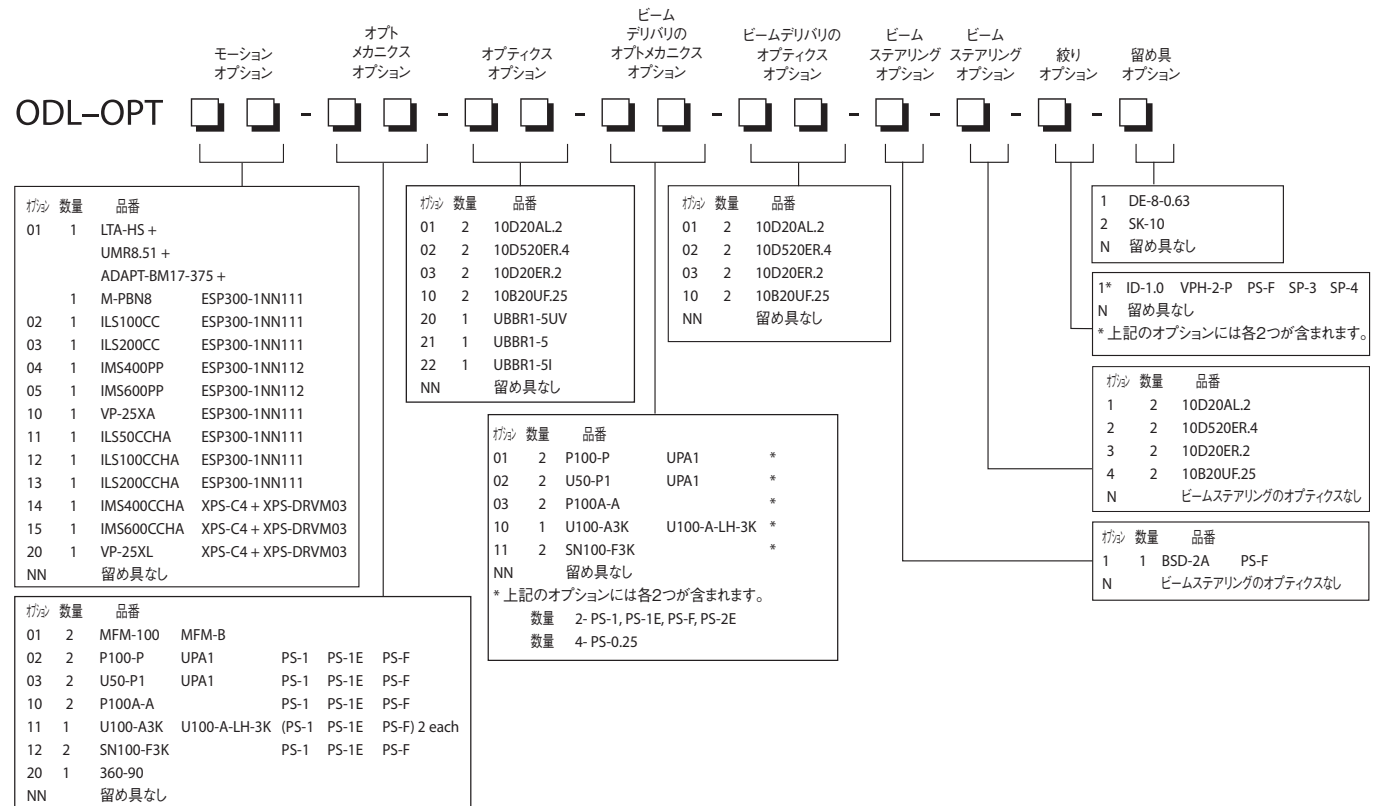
モーション オプション

オプト メカニクス オプション

オプティクス オプション

ビーム デリバリの オプトメカニクス オプション

ビームデリバリの オプティクス オプション

ビーム ステアリング オプション

ビーム ステアリング オプション

絞り オプション

留め具 オプション

ODL–OPT ❑ ❑ - ❑ ❑ - ❑ ❑ - ❑ ❑ - ❑ ❑ - ❑ - ❑ - ❑ - ❑

| オプション | 数量 | 品番 | |
|---|---|---|---|
| 01 | 1 | LTA-HS + | |
| | | UMR8.51 + | |
| | | ADAPT-BM17-375 + | |
| | 1 | M-PBN8 | ESP300-1NN111 |
| 02 | 1 | ILS100CC | ESP300-1NN111 |
| 03 | 1 | ILS200CC | ESP300-1NN111 |
| 04 | 1 | IMS400PP | ESP300-1NN112 |
| 05 | 1 | IMS600PP | ESP300-1NN112 |
| 10 | 1 | VP-25XA | ESP300-1NN111 |
| 11 | 1 | ILS50CCHA | ESP300-1NN111 |
| 12 | 1 | ILS100CCHA | ESP300-1NN111 |
| 13 | 1 | ILS200CCHA | ESP300-1NN111 |
| 14 | 1 | IMS400CCHA | XPS-C4 + XPS-DRVM03 |
| 15 | 1 | IMS600CCHA | XPS-C4 + XPS-DRVM03 |
| 20 | 1 | VP-25XL | XPS-C4 + XPS-DRVM03 |
| NN | | 留め具なし | |

| オプション | 数量 | 品番 | | | | |
|---|---|---|---|---|---|---|
| 01 | 2 | MFM-100 | MFM-B | | | |
| 02 | 2 | P100-P | UPA1 | PS-1 | PS-1E | PS-F |
| 03 | 2 | U50-P1 | UPA1 | PS-1 | PS-1E | PS-F |
| 10 | 2 | P100A-A | | PS-1 | PS-1E | PS-F |
| 11 | 1 | U100-A3K | U100-A-LH-3K | (PS-1 | PS-1E | PS-F) 2 each |
| 12 | 2 | SN100-F3K | | PS-1 | PS-1E | PS-F |
| 20 | 1 | 360-90 | | | | |
| NN | | 留め具なし | | | | |

| オプション | 数量 | 品番 |
|---|---|---|
| 01 | 2 | 10D20AL.2 |
| 02 | 2 | 10D520ER.4 |
| 03 | 2 | 10D20ER.2 |
| 10 | 2 | 10B20UF.25 |
| 20 | 1 | UBBR1-5UV |
| 21 | 1 | UBBR1-5 |
| 22 | 1 | UBBR1-5I |
| NN | | 留め具なし |

| オプション | 数量 | 品番 | | |
|---|---|---|---|---|
| 01 | 2 | P100-P | UPA1 | * |
| 02 | 2 | U50-P1 | UPA1 | * |
| 03 | 2 | P100A-A | | * |
| 10 | 1 | U100-A3K | U100-A-LH-3K | * |
| 11 | 2 | SN100-F3K | | * |
| NN | | 留め具なし | | |

* 上記のオプションには各2つが含まれます。
数量 2- PS-1, PS-1E, PS-F, PS-2E
数量 4- PS-0.25

| オプション | 数量 | 品番 |
|---|---|---|
| 01 | 2 | 10D20AL.2 |
| 02 | 2 | 10D520ER.4 |
| 03 | 2 | 10D20ER.2 |
| 10 | 2 | 10B20UF.25 |
| NN | | 留め具なし |

1 DE-8-0.63
2 SK-10
N 留め具なし

1* ID-1.0 VPH-2-P PS-F SP-3 SP-4
N 留め具なし
* 上記のオプションには各2つが含まれます。

| オプション | 数量 | 品番 |
|---|---|---|
| 1 | 2 | 10D20AL.2 |
| 2 | 2 | 10D520ER.4 |
| 3 | 2 | 10D20ER.2 |
| 4 | 2 | 10B20UF.25 |
| N | | ビームステアリングのオプティクスなし |

| オプション | 数量 | 品番 | |
|---|---|---|---|
| 1 | 1 | BSD-2A | PS-F |
| N | | ビームステアリングのオプティクスなし | |